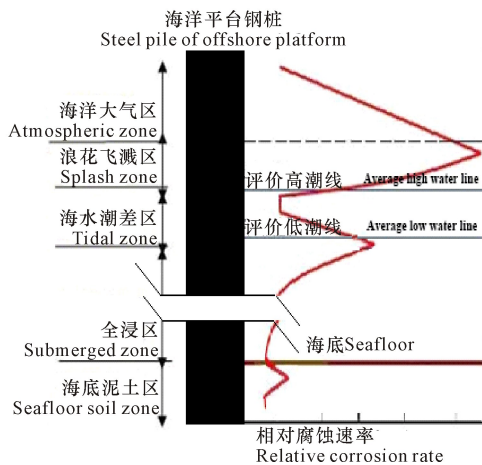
海洋平台钢桩
Steel pile of offshore platform

海洋大气区
Atmospheric zone

浪花飞溅区
Splash zone

评价高潮线 Average high water line

海水潮差区
Tidal zone

评价低潮线 Average low water line

全浸区
Submerged zone

海底Seafloor

海底泥土区
Seafloor soil zone

相对腐蚀速率
Relative corrosion rate